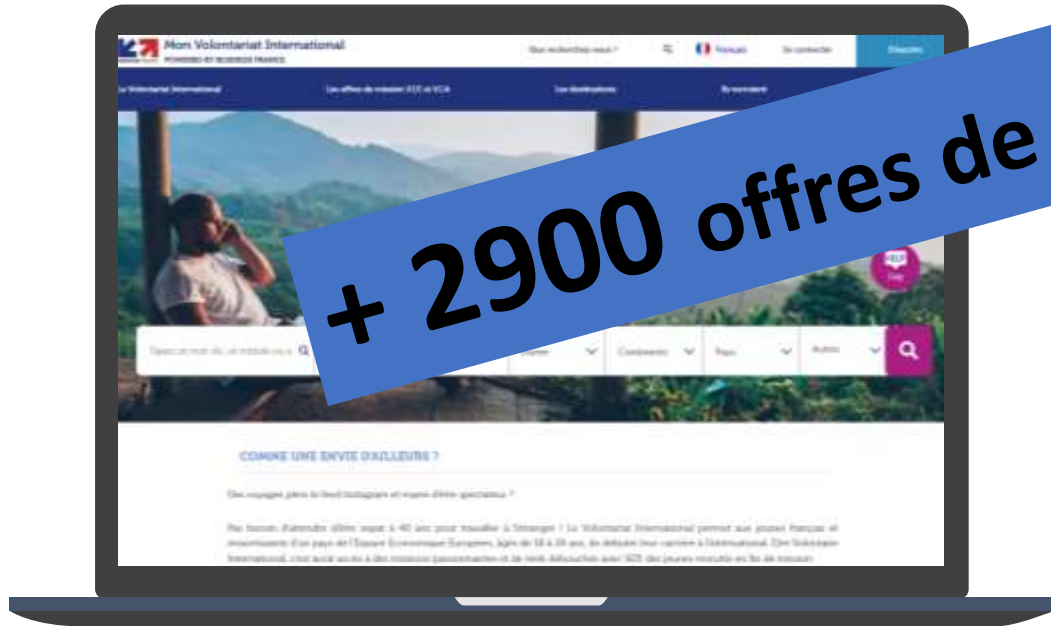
Mon Volontariat International
POWERED BY BUSINESS FRANCE

Vous recherchez vous ?
Français
Se connecter

Le Volontariat International
Les offres de mission VIE et VIA
Les destinations
Se recruter

+ 2900 offres de

Tapez un mot clé, un métier ou u
Métier
Continents
Pays
Autres

COMME UNE ENVIE D'AILLEURS ?

Des voyages plein le feed Instagram et marre d'être spectateur ?

Pas besoin d'attendre d'être expat à 40 ans pour travailler à l'étranger ! Le Volontariat International permet aux jeunes français et ressortissants d'un pays de l'Espace Economique Européen, âgés de 18 à 28 ans, de débuter leur carrière à l'international. Être Volontaire International, c'est avoir accès à des missions passionnantes et de réels débouchés avec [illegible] des jeunes recrutés en fin de mission